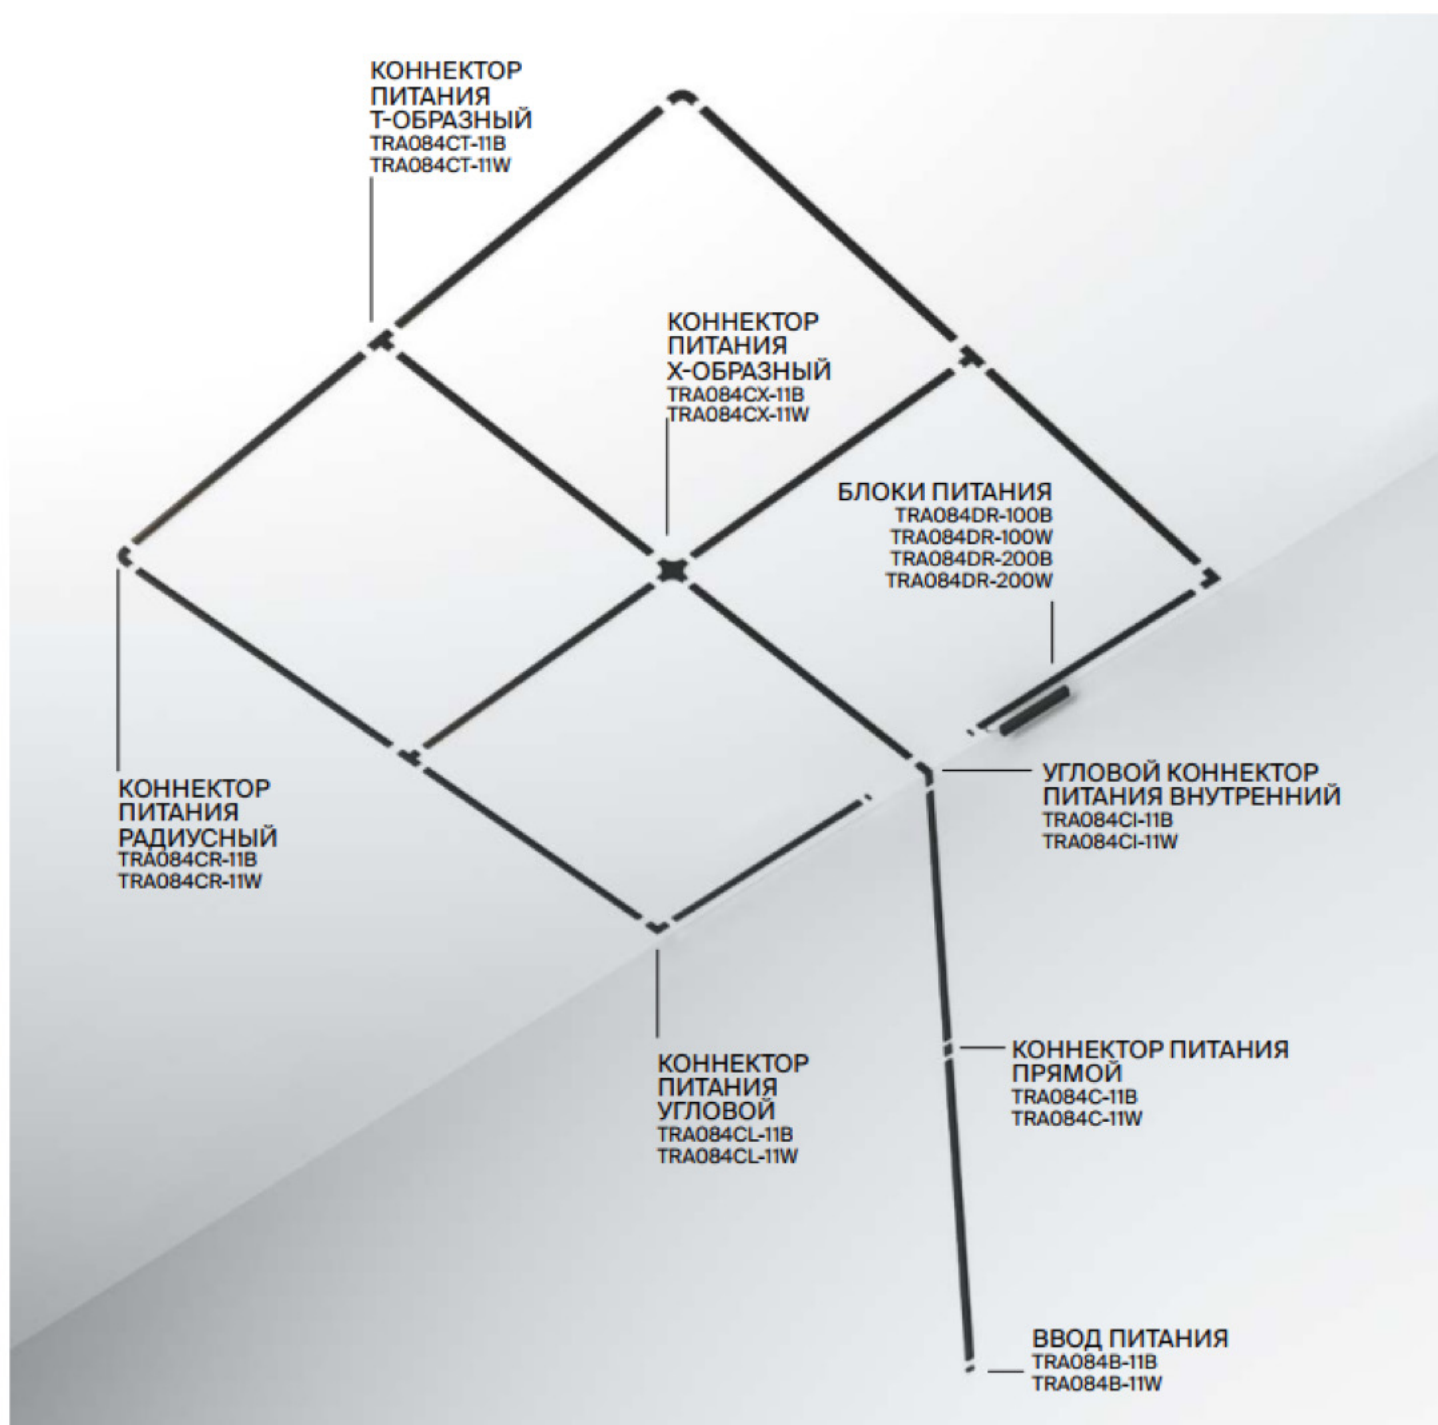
КОННЕКТОР ПИТАНИЯ Т-ОБРАЗНЫЙ
TRA084CT-11B
TRA084CT-11W

КОННЕКТОР ПИТАНИЯ Х-ОБРАЗНЫЙ
TRA084CX-11B
TRA084CX-11W

БЛОКИ ПИТАНИЯ
TRA084DR-100B
TRA084DR-100W
TRA084DR-200B
TRA084DR-200W

КОННЕКТОР ПИТАНИЯ РАДИУСНЫЙ
TRA084CR-11B
TRA084CR-11W

УГЛОВОЙ КОННЕКТОР ПИТАНИЯ ВНУТРЕННИЙ
TRA084CI-11B
TRA084CI-11W

КОННЕКТОР ПИТАНИЯ УГЛОВОЙ
TRA084CL-11B
TRA084CL-11W

КОННЕКТОР ПИТАНИЯ ПРЯМОЙ
TRA084C-11B
TRA084C-11W

ВВОД ПИТАНИЯ
TRA084B-11B
TRA084B-11W